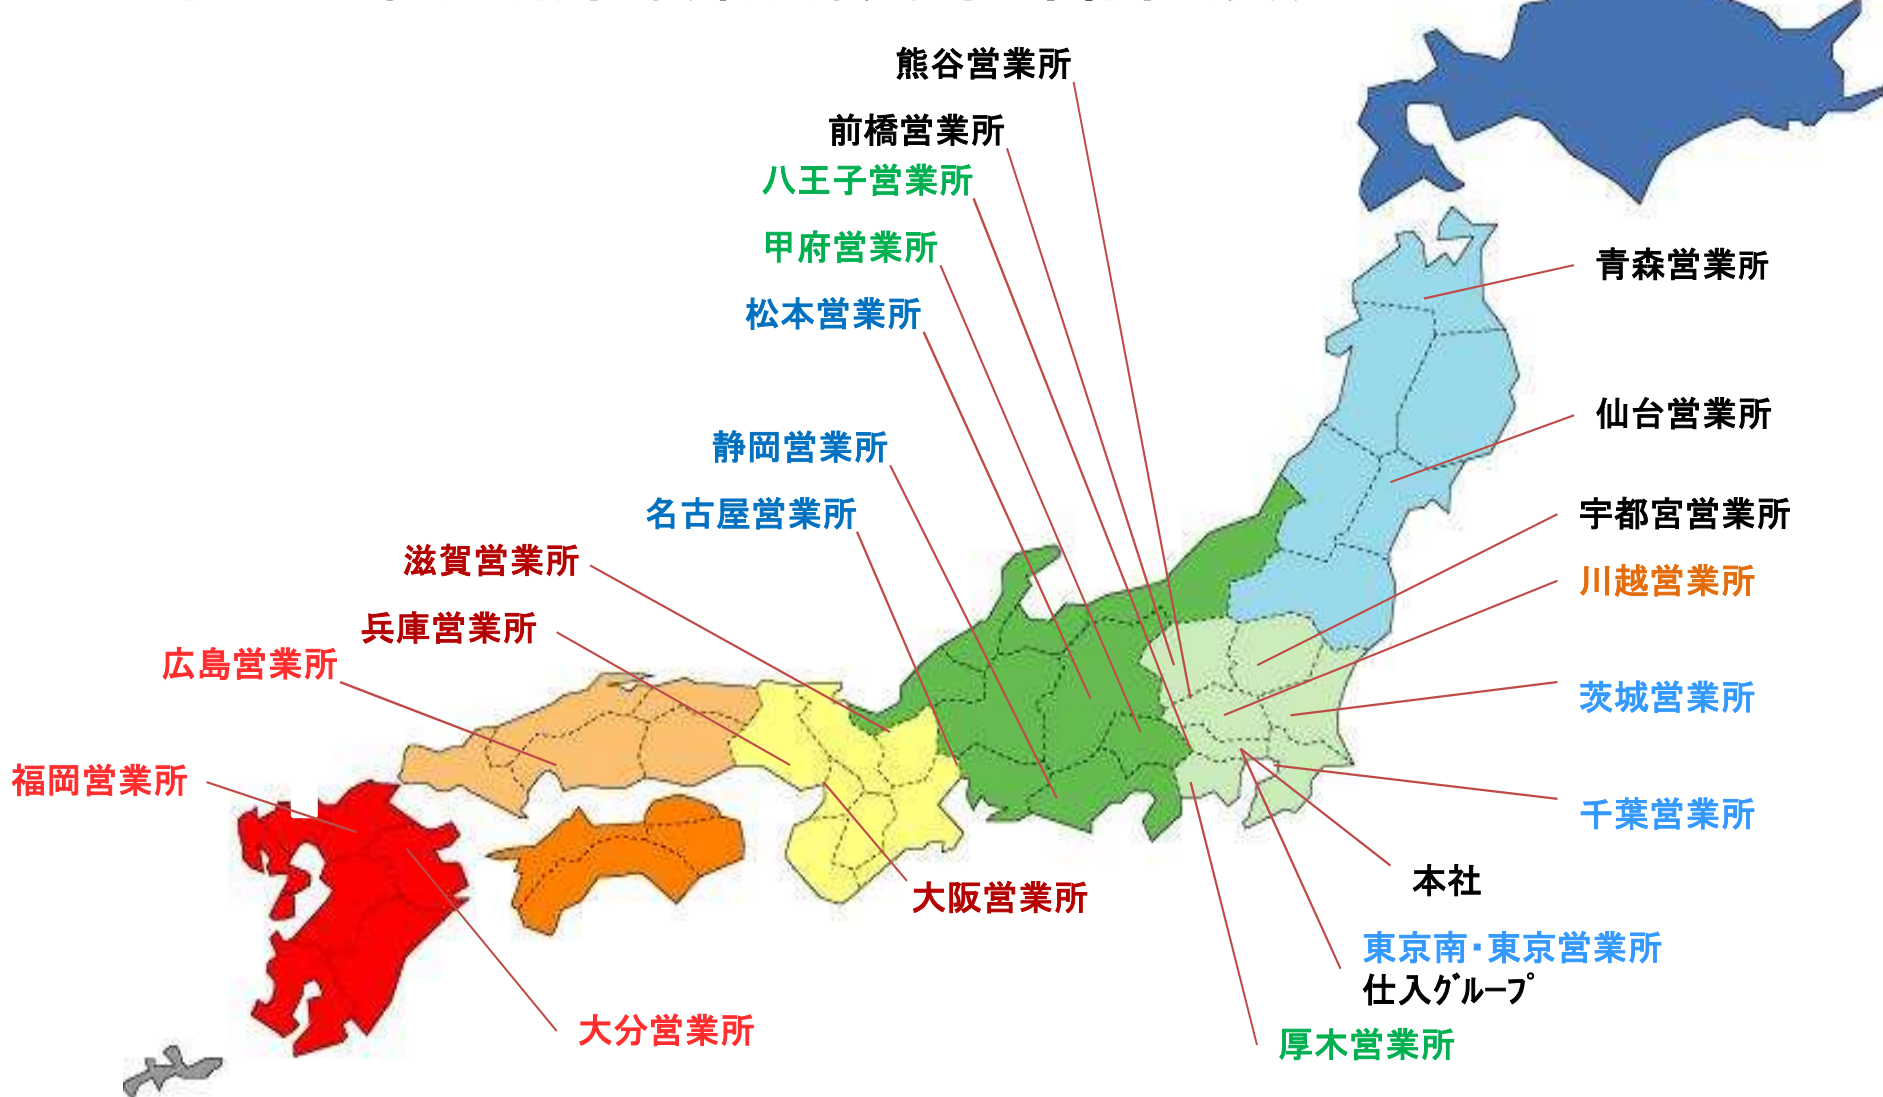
熊谷営業所
前橋営業所
八王子営業所
甲府営業所
松本営業所
静岡営業所
名古屋営業所
滋賀営業所
兵庫営業所
広島営業所
福岡営業所
青森営業所
仙台営業所
宇都宮営業所
川越営業所
茨城営業所
千葉営業所
本社
東京南・東京営業所
仕入グループ
厚木営業所
大阪営業所
大分営業所